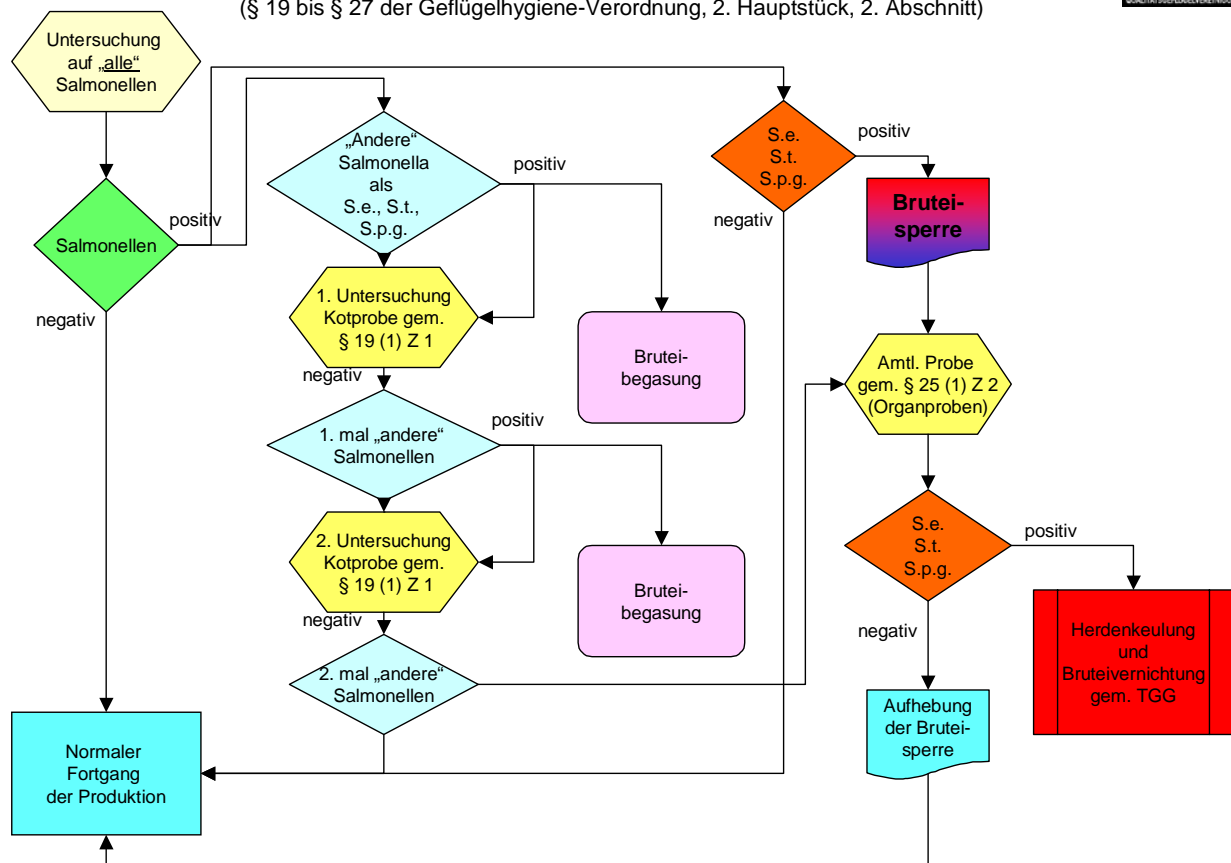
(§ 19 bis § 27 der Geflügelhygiene-Verordnung, 2. Hauptstück, 2. Abschnitt)

Untersuchung auf „alle" Salmonellen

Salmonellen

positiv

negativ

„Andere" Salmonella als S.e., S.t., S.p.g.

positiv

1. Untersuchung Kotprobe gem. § 19 (1) Z 1

negativ

Brutei-begasung

1. mal „andere" Salmonellen

positiv

2. Untersuchung Kotprobe gem. § 19 (1) Z 1

negativ

Brutei-begasung

2. mal „andere" Salmonellen

S.e. S.t. S.p.g.

positiv

negativ

Brutei-sperre

Amtl. Probe gem. § 25 (1) Z 2 (Organproben)

S.e. S.t. S.p.g.

positiv

negativ

Herdenkeulung und Bruteivernichtung gem. TGG

Aufhebung der Brutei-sperre

Normaler Fortgang der Produktion

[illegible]